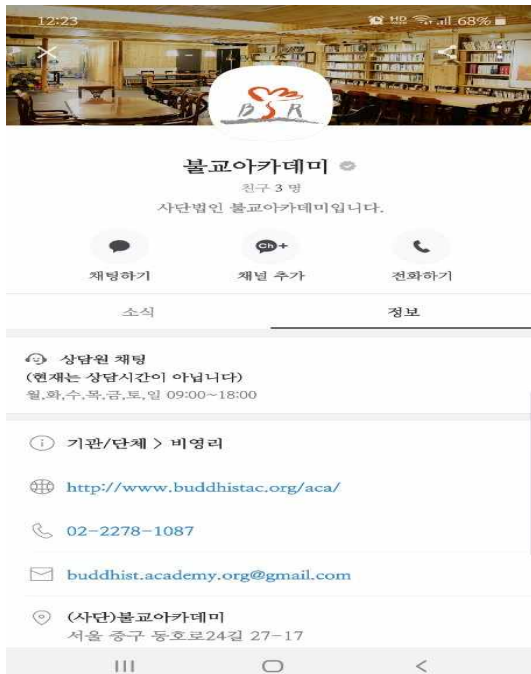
12:23 68%

BSR

불교아카데미

친구 3 명

사단법인 불교아카데미입니다.

채팅하기

채널 추가

전화하기

소식

정보

상담원 채팅
(현재는 상담시간이 아닙니다)
월,화,수,목,금,토,일 09:00~18:00

기관/단체 > 비영리

http://www.buddhistac.org/aca/

02-2278-1087

buddhist.academy.org@gmail.com

(사단)불교아카데미
서울 중구 동호로24길 27-17